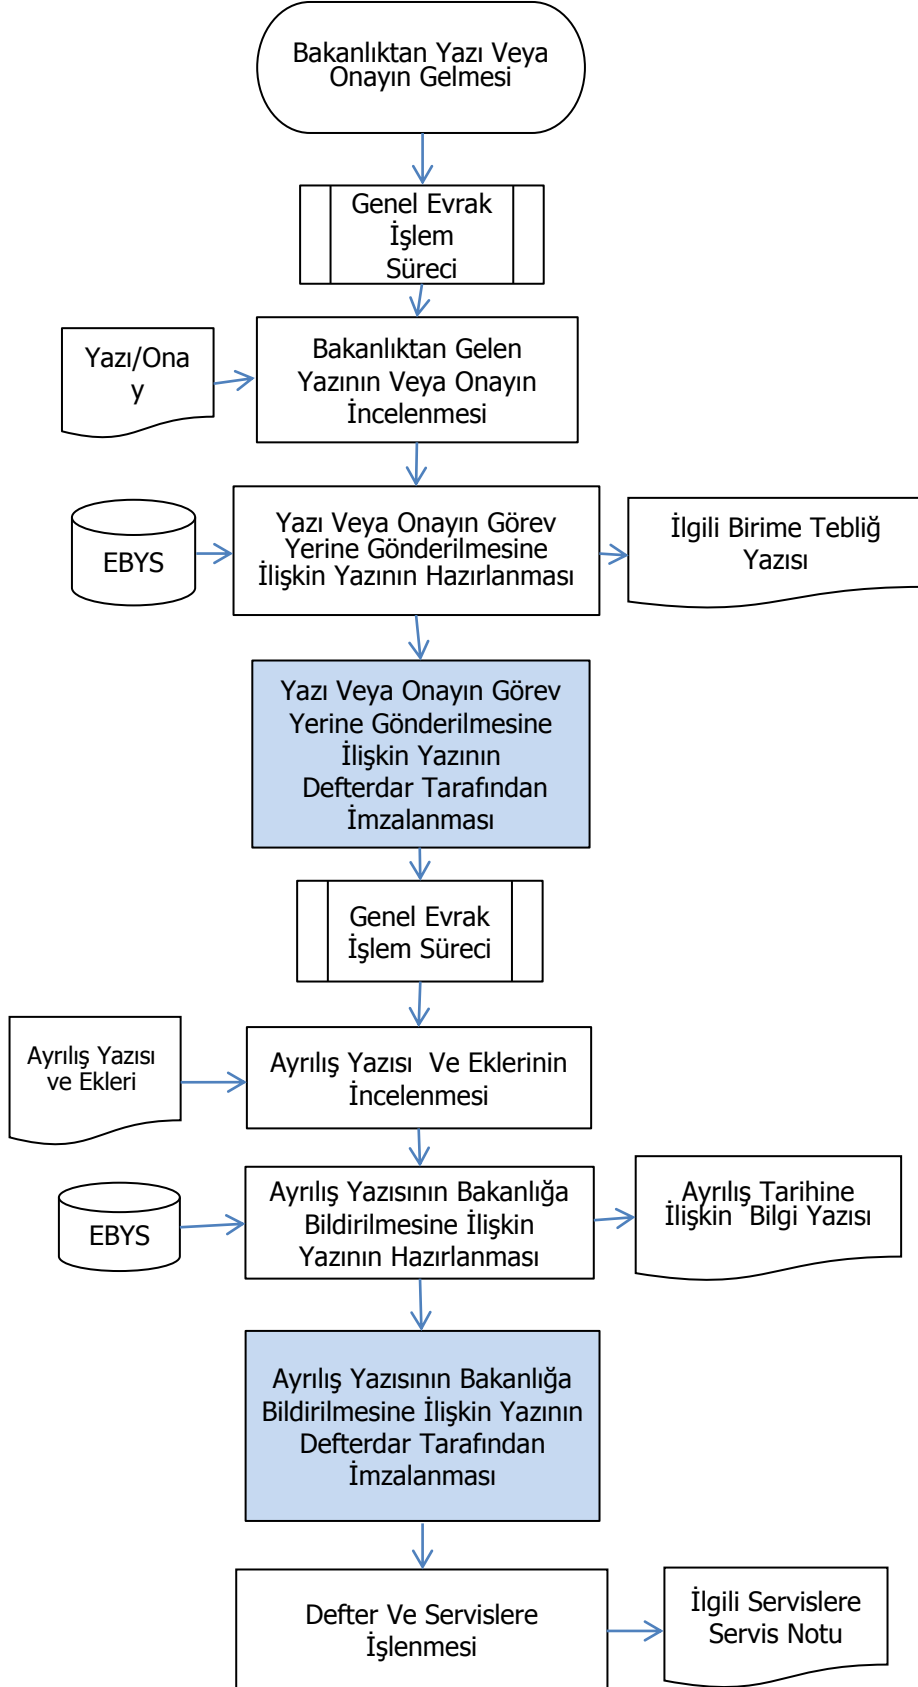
Bakanlıktan Yazı Veya Onayın Gelmesi

Genel Evrak İşlem Süreci

Yazı/Ona y

Bakanlıktan Gelen Yazının Veya Onayın İncelenmesi

EBYS

Yazı Veya Onayın Görev Yerine Gönderilmesine İlişkin Yazının Hazırlanması

İlgili Birime Tebliğ Yazısı

Yazı Veya Onayın Görev Yerine Gönderilmesine İlişkin Yazının Defterdar Tarafından İmzalanması

Genel Evrak İşlem Süreci

Ayrılış Yazısı ve Ekleri

Ayrılış Yazısı Ve Eklerinin İncelenmesi

EBYS

Ayrılış Yazısının Bakanlığa Bildirilmesine İlişkin Yazının Hazırlanması

Ayrılış Tarihine İlişkin Bilgi Yazısı

Ayrılış Yazısının Bakanlığa Bildirilmesine İlişkin Yazının Defterdar Tarafından İmzalanması

Defter Ve Servislere İşlenmesi

İlgili Servislere Servis Notu